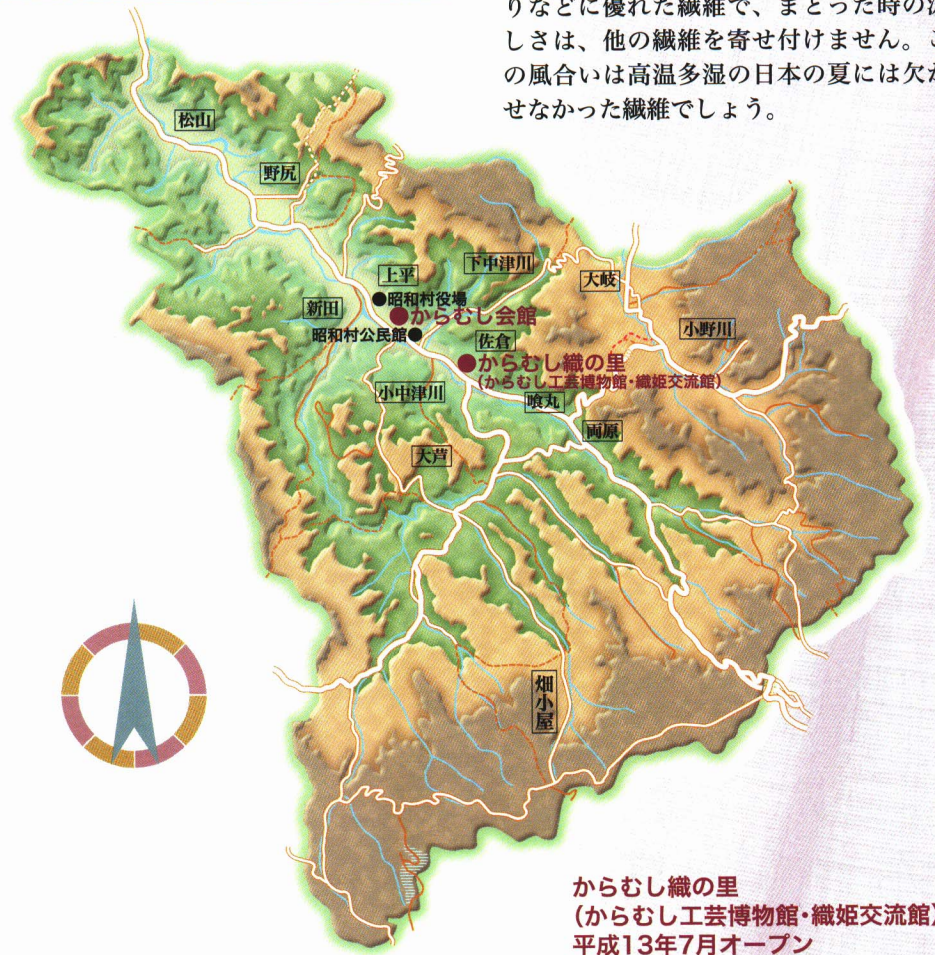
りなどに優れた繊維で、まとった時の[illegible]しさは、他の繊維を寄せ付けません。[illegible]の風合いは高温多湿の日本の夏には欠か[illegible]せなかった繊維でしょう。

松山

野尻

上平

下中津川

大岐

昭和村役場

新田

からむし会館

小野川

昭和村公民館

佐倉

からむし織の里
(からむし工芸博物館・織姫交流館)

小中津川

喰丸

両原

大芦

畑小屋

からむし織の里
(からむし工芸博物館・織姫交流館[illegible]
平成13年7月オープン